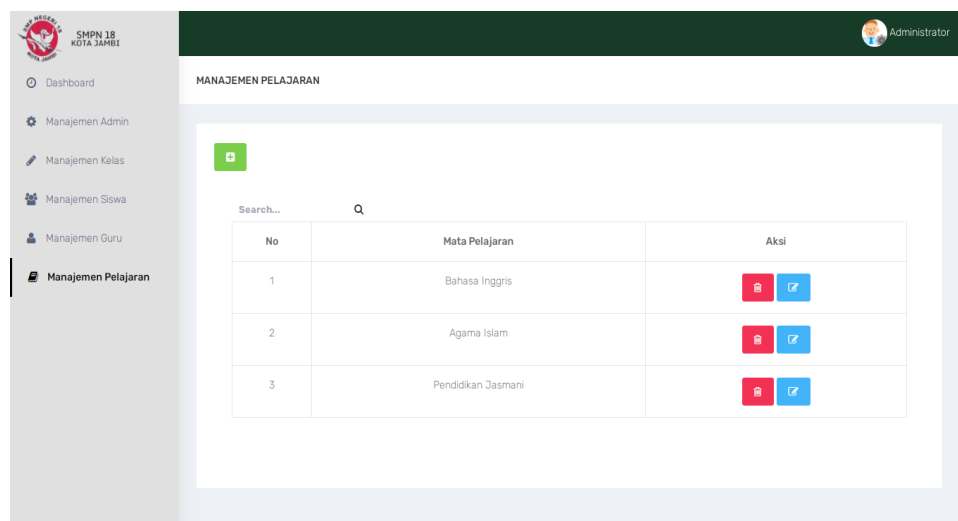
SMP NEGERI 18 KOTA JAMBI

SMPN 18
KOTA JAMBI

Administrator

Dashboard

Manajemen Admin

Manajemen Kelas

Manajemen Siswa

Manajemen Guru

Manajemen Pelajaran

MANAJEMEN PELAJARAN

Search...

| No | Mata Pelajaran | Aksi |
|---|---|---|
| 1 | Bahasa Inggris | |
| 2 | Agama Islam | |
| 3 | Pendidikan Jasmani | |